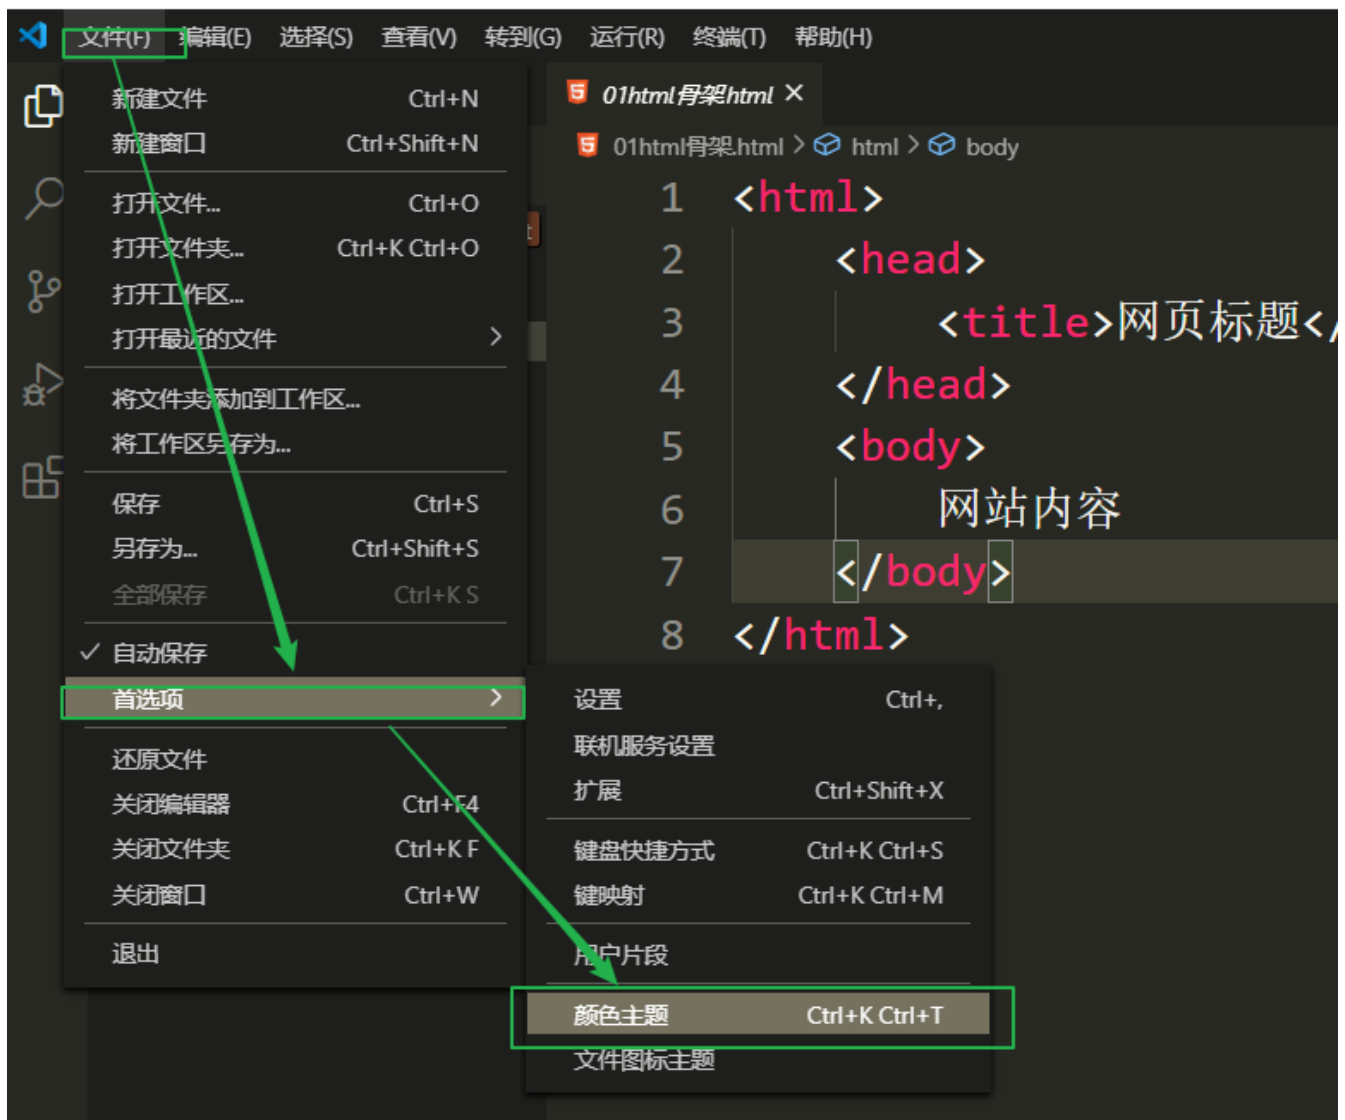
文件(F) 编辑(E) 选择(S) 查看(V) 转到(G) 运行(R) 终端(T) 帮助(H)

新建文件 Ctrl+N
新建窗口 Ctrl+Shift+N
打开文件... Ctrl+O
打开文件夹... Ctrl+K Ctrl+O
打开工作区...
打开最近的文件 >
将文件夹添加到工作区...
将工作区另存为...
保存 Ctrl+S
另存为... Ctrl+Shift+S
全部保存 Ctrl+K S
✓ 自动保存
首选项 >
还原文件
关闭编辑器 Ctrl+F4
关闭文件夹 Ctrl+K F
关闭窗口 Ctrl+W
退出

01html骨架html ×
01html骨架.html > html > body

1 <html>
2 <head>
3 <title>网页标题</
4 </head>
5 <body>
6 网站内容
7 </body>
8 </html>

设置 Ctrl+,
联机服务设置
扩展 Ctrl+Shift+X
键盘快捷方式 Ctrl+K Ctrl+S
键映射 Ctrl+K Ctrl+M
用户片段
颜色主题 Ctrl+K Ctrl+T
文件图标主题